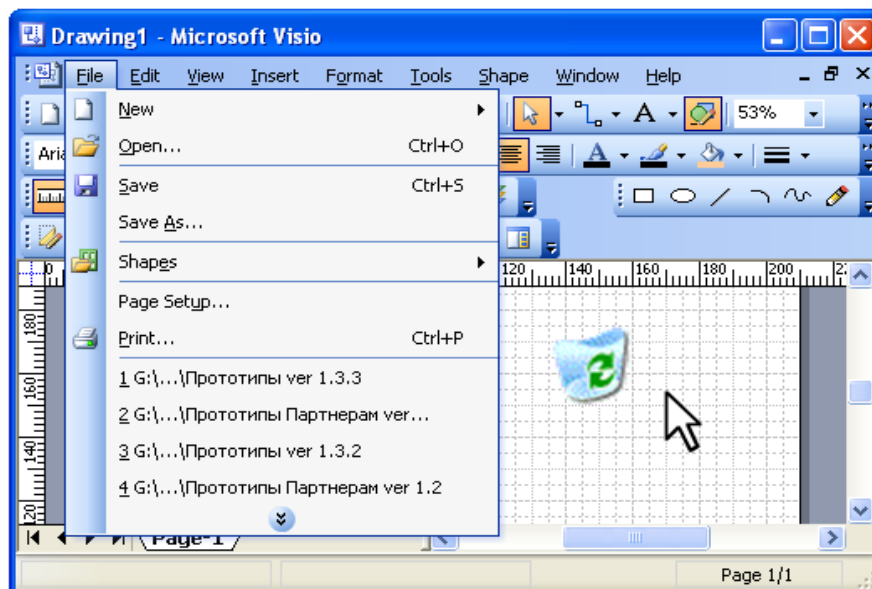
Drawing1 - Microsoft Visio

File Edit View Insert Format Tools Shape Window Help

53%

Aria

New

Open... Ctrl+O

Save Ctrl+S

Save As...

Shapes

Page Setup...

Print... Ctrl+P

1 G:\...\Прототипы ver 1.3.3

2 G:\...\Прототипы Партнерам ver...

3 G:\...\Прототипы ver 1.3.2

4 G:\...\Прототипы Партнерам ver 1.2

120 140 160 180 200

180 160 140 120

Page-1

Page 1/1